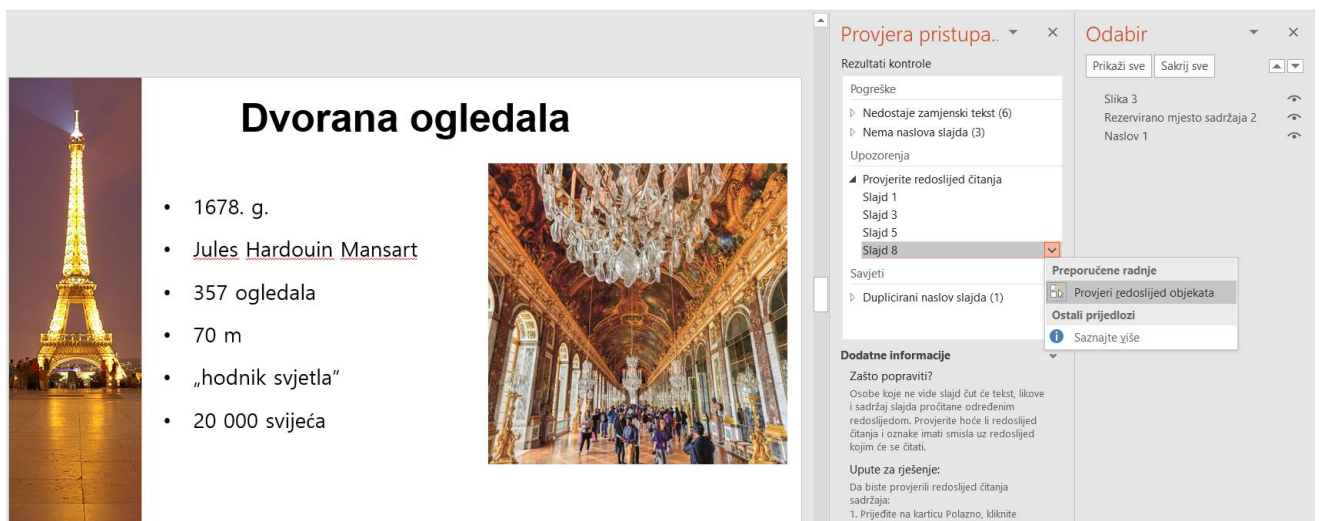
Dvorana ogledala

- 1678. g.
- Jules Hardouin Mansart
- 357 ogledala
- 70 m
- „hodnik svjetla”
- 20 000 svijeća

Provjera pristupa..

Rezultati kontrole

Pogreške

Nedostaje zamjenski tekst (6)

Nema naslova slajda (3)

Upozorenja

Provjerite redoslijed čitanja

Slajd 1

Slajd 3

Slajd 5

Slajd 8

Savjeti

Duplicirani naslov slajda (1)

Preporučene radnje

Provjeri redoslijed objekata

Ostali prijedlozi

Saznajte više

Dodatne informacije

Zašto popraviti?

Osobe koje ne vide slajd čut će tekst, likove i sadržaj slajda pročitane određenim redoslijedom. Provjerite hoće li redoslijed čitanja i oznake imati smisla uz redoslijed kojim će se čitati.

Upute za rješenje:

Da biste provjerili redoslijed čitanja sadržaja:

1. Prijeđite na karticu Polazno, kliknite

Odabir

Prikaži sve

Sakrij sve

Slika 3

Rezervirano mjesto sadržaja 2

Naslov 1